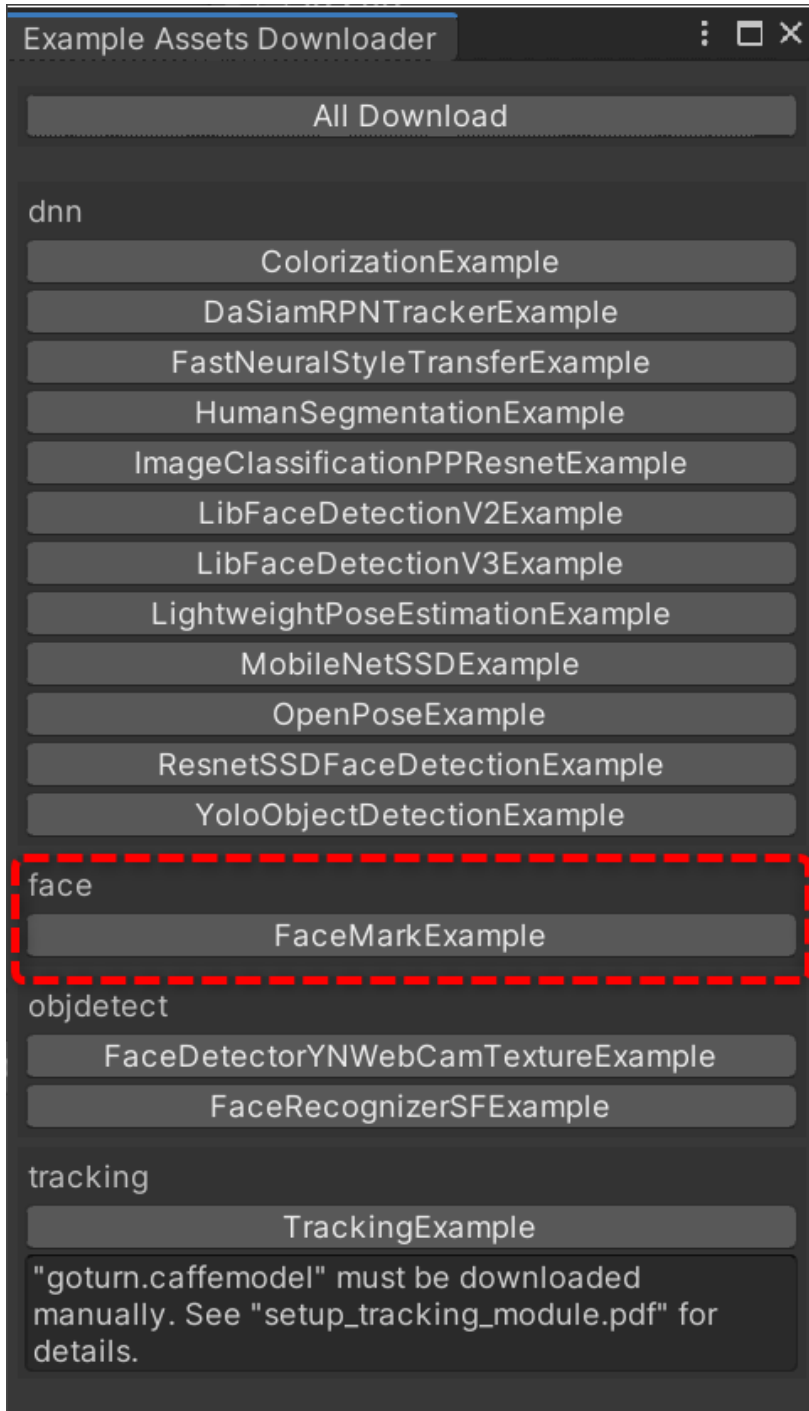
Example Assets Downloader

All Download

dnn

ColorizationExample

DaSiamRPNTrackerExample

FastNeuralStyleTransferExample

HumanSegmentationExample

ImageClassificationPPResnetExample

LibFaceDetectionV2Example

LibFaceDetectionV3Example

LightweightPoseEstimationExample

MobileNetSSDExample

OpenPoseExample

ResnetSSDFaceDetectionExample

YoloObjectDetectionExample

face

FaceMarkExample

objdetect

FaceDetectorYNWebCamTextureExample

FaceRecognizerSFExample

tracking

TrackingExample

"goturn.caffemodel" must be downloaded manually. See "setup_tracking_module.pdf" for details.